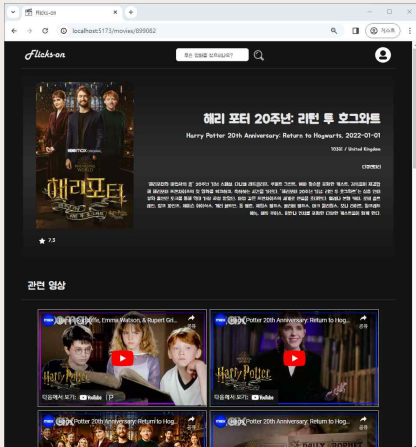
Flicks-on

localhost:5173/movies/899082

계속

Flicks-on

찾는 영화를 검색하세요?

해리 포터 20주년: 리턴 투 호그와트

Harry Potter 20th Anniversary: Return to Hogwarts, 2022-01-01

103분 / United Kingdom

다큐멘터리

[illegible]

HBO max

해리포터

20주년: 리턴 투 호그와트

7.3

관련 영상

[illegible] Emma Watson, & Rupert Gri...

공유

다음에서 보기: YouTube

Harry Potter 20th Anniversary: Return to Hog...

공유

다음에서 보기: YouTube

Harry Potter

Harry Potter 20th Anniversary: Return to Hog...

Harry Potter 20th Anniversary: Return to Hog...